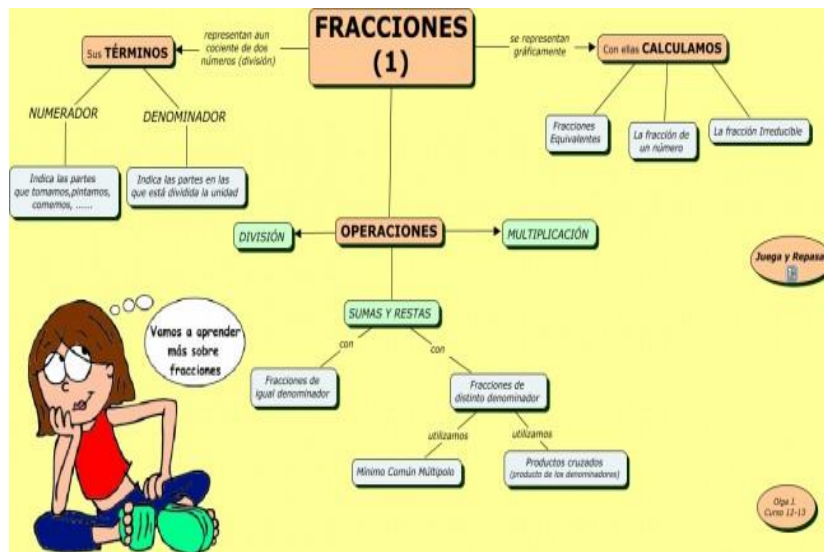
FRACCIONES (1)

representan aun cociente de dos números (división)

Sus TÉRMINOS

NUMERADOR

DENOMINADOR

Indica las partes que tomamos,pintamos, comemos, ......

Indica las partes en las que está dividida la unidad

se representan gráficamente

Con ellas CALCULAMOS

Fracciones Equivalentes

La fracción de un número

La fracción Irreducible

DIVISIÓN

OPERACIONES

MULTIPLICACIÓN

Juega y Repasa

SUMAS Y RESTAS

con

con

Vamos a aprender más sobre fracciones

Fracciones de igual denominador

Fracciones de distinto denominador

utilizamos

utilizamos

Mínimo Común Múltipolo

Productos cruzados (producto de los denominadores)

Olga J. Curso 12-13